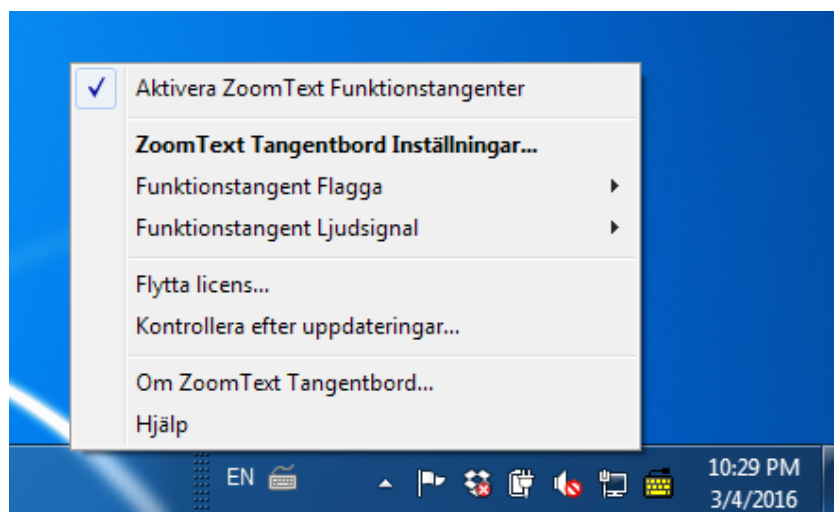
✓ Aktivera ZoomText Funktionstangenter

**ZoomText Tangentbord Inställningar...**
Funktionstangent Flagga
Funktionstangent Ljudsignal

Flytta licens...
Kontrollera efter uppdateringar...

Om ZoomText Tangentbord...
Hjälp

EN

10:29 PM
3/4/2016